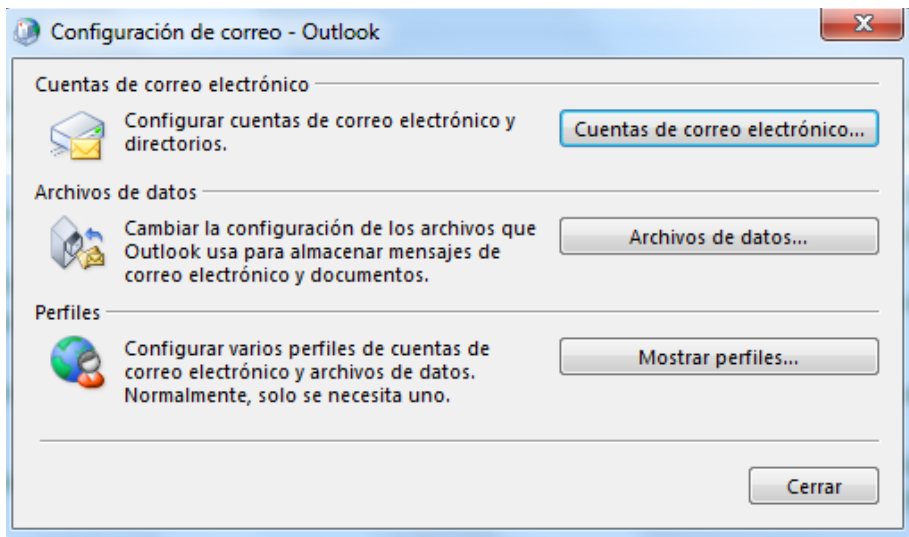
Configuración de correo - Outlook

Cuentas de correo electrónico

Configurar cuentas de correo electrónico y directorios.

Cuentas de correo electrónico...

Archivos de datos

Cambiar la configuración de los archivos que Outlook usa para almacenar mensajes de correo electrónico y documentos.

Archivos de datos...

Perfiles

Configurar varios perfiles de cuentas de correo electrónico y archivos de datos. Normalmente, solo se necesita uno.

Mostrar perfiles...

Cerrar